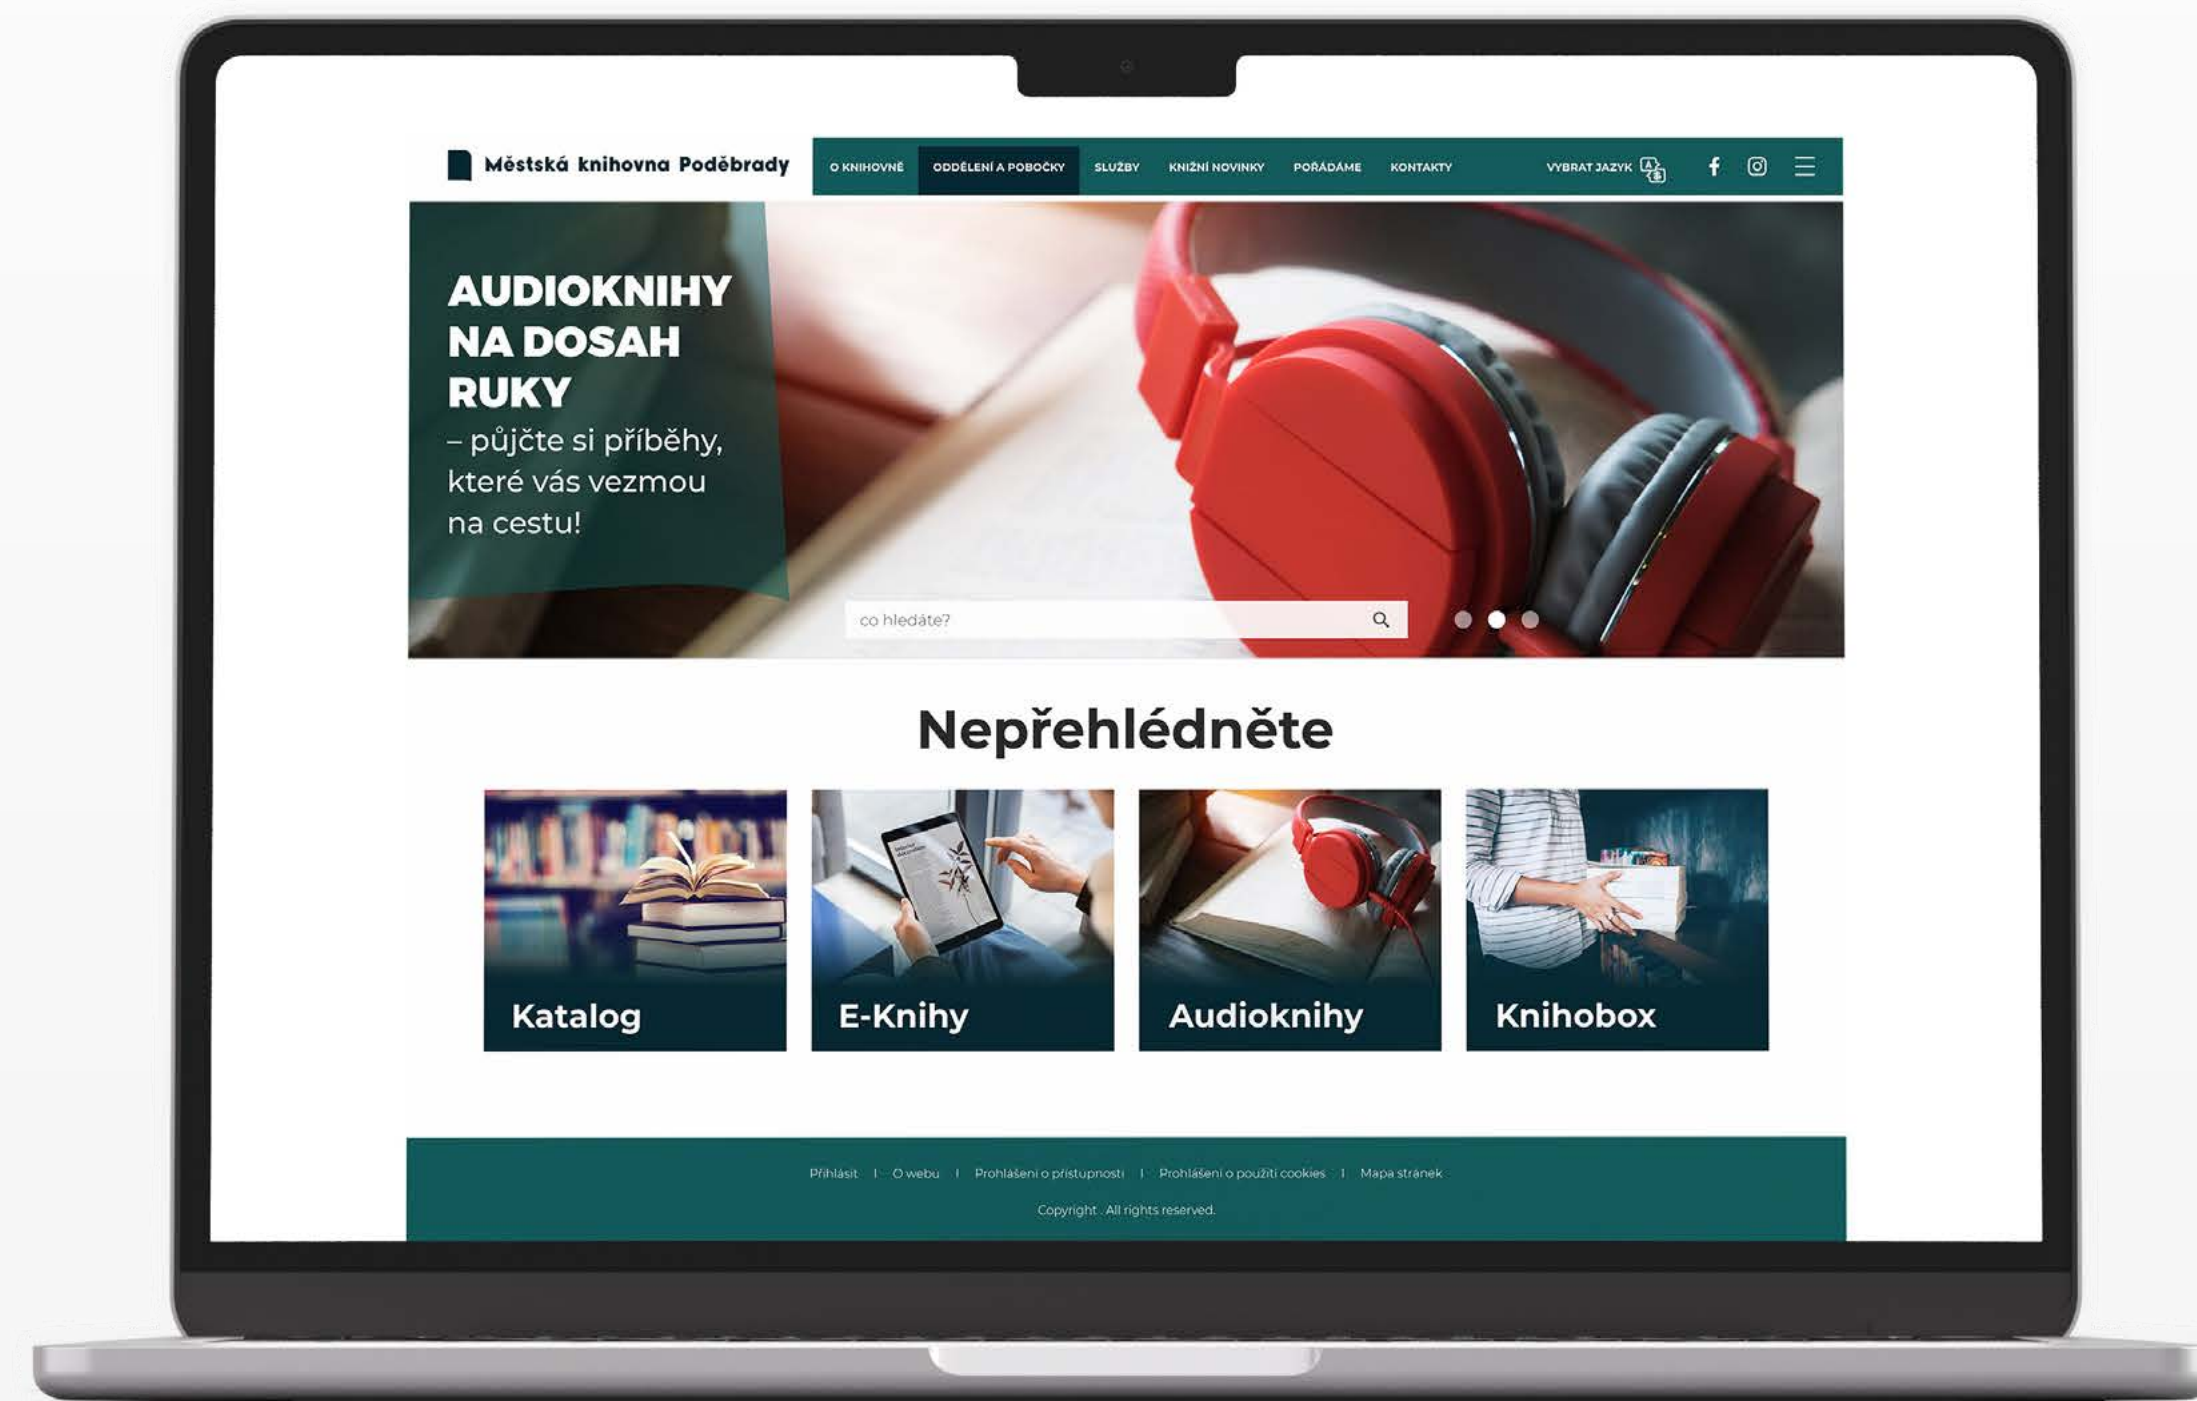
Městská knihovna Poděbrady

O KNIHOVNĚ | ODDĚLENÍ A POBOČKY | SLUŽBY | KNIŽNÍ NOVINKY | POŘÁDÁME | KONTAKTY | VYBRAT JAZYK

AUDIOKNIHY NA DOSAH RUKY
– půjčte si příběhy, které vás vezmou na cestu!

co hledáte?

Nepřehlédněte

Katalog

E-Knihy

Audioknihy

Knihobox

Přihlásit | O webu | Prohlášení o přístupnosti | Prohlášení o použití cookies | Mapa stránek

Copyright . All rights reserved.